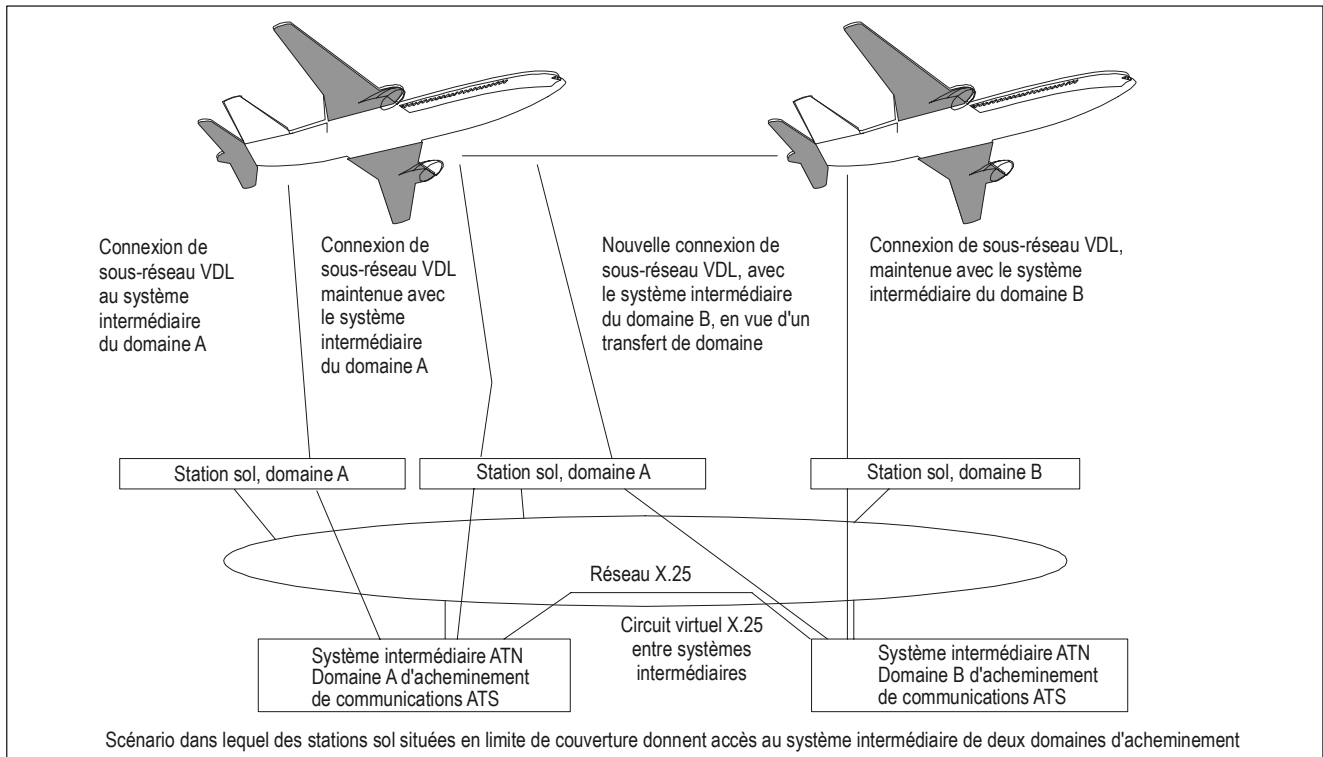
Connexion de sous-réseau VDL au système intermédiaire du domaine A

Connexion de sous-réseau VDL maintenue avec le système intermédiaire du domaine A

Nouvelle connexion de sous-réseau VDL, avec le système intermédiaire du domaine B, en vue d'un transfert de domaine

Connexion de sous-réseau VDL, maintenue avec le système intermédiaire du domaine B

Station sol, domaine A

Station sol, domaine A

Station sol, domaine B

Réseau X.25

Circuit virtuel X.25 entre systèmes intermédiaires

Système intermédiaire ATN Domaine A d'acheminement de communications ATS

Système intermédiaire ATN Domaine B d'acheminement de communications ATS

Scénario dans lequel des stations sol situées en limite de couverture donnent accès au système intermédiaire de deux domaines d'acheminement